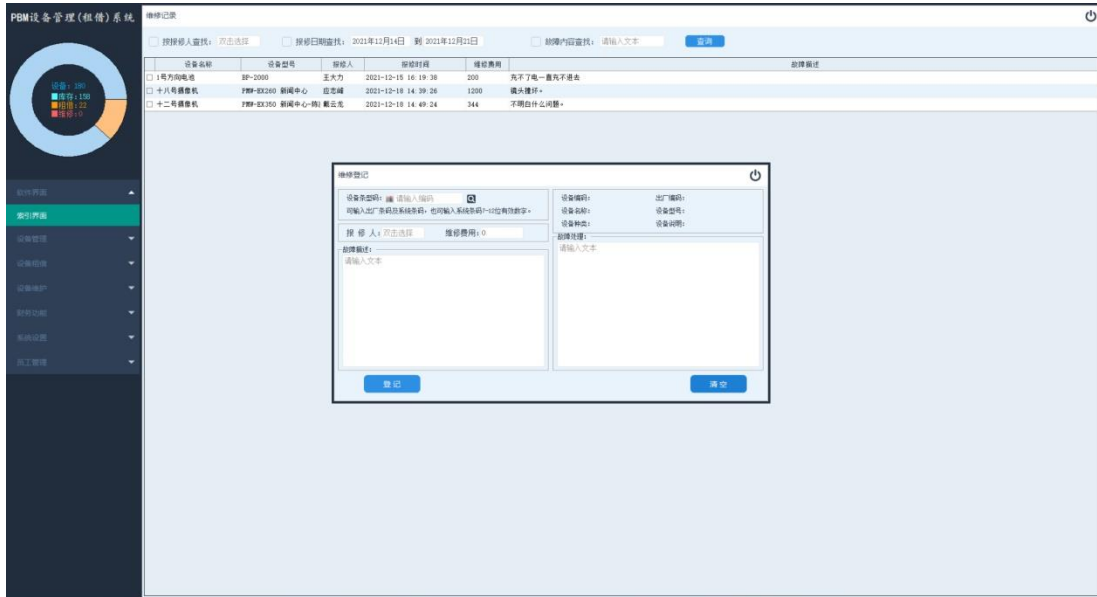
PBM设备管理(租借)系统

维修记录

按报修人查找: 双击选择 　按报修日期查找: 2021年12月14日 到 2021年12月21日 　故障内容查找: 请输入文本 　查询

设备: 395
库存: 158
租借: 22
维修: 0

| 设备名称 | 设备型号 | 报修人 | 报修时间 | 维修费用 | 故障描述 |
|---|---|---|---|---|---|
| 1号方向电池 | BP-2000 | 王大力 | 2021-12-15 16:19:38 | 200 | 充不了电一直充不进去 |
| 十八号摄像机 | PMW-EX260 新闻中心 | 应志峰 | 2021-12-18 14:39:26 | 1200 | 镜头摔坏。 |
| 十二号摄像机 | PMW-EX350 新闻中心-商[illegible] | 戴云龙 | 2021-12-18 14:49:24 | 344 | 不明白什么问题。 |

软件界面
索引界面
设备管理
设备租借
设备维护
财务功能
系统设置
员工管理

维修登记

设备条型码: 请输入编码
可输入出厂条码及系统条码，也可输入系统条码7-10位有效数字。

设备编码: 　出厂编码:
设备名称: 　设备型号:
设备种类: 　设备说明:

报 修 人: 双击选择 　维修费用: 0

故障描述:
请输入文本

故障处理:
请输入文本

登记 　清空